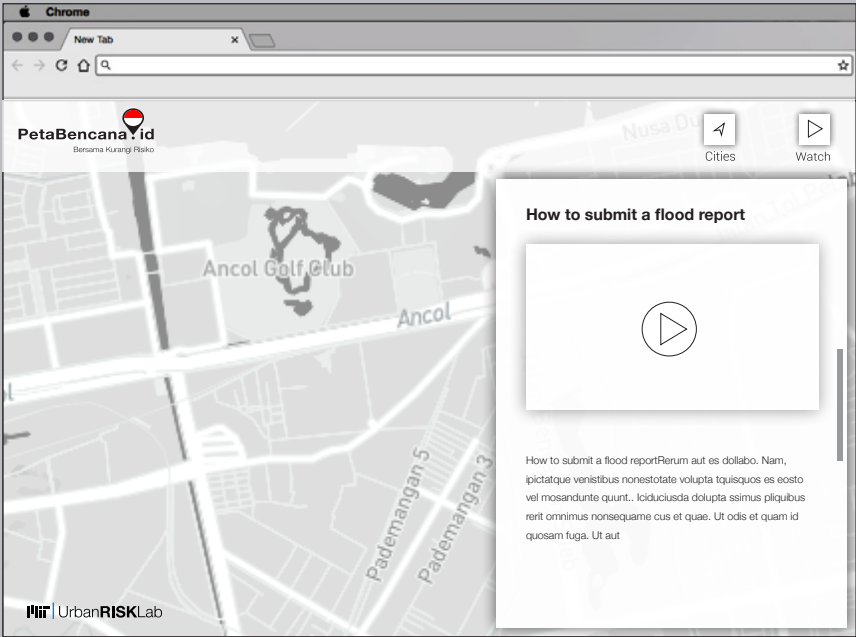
Chrome
New Tab ×

PetaBencana.id
Bersama Kurangi Risiko

Cities
Watch

Nusa Du
Tol Pel

Ancol Golf Club
Ancol
Pademangan 5
Pademangan 3

How to submit a flood report

How to submit a flood reportRerum aut es dollabo. Nam, ipictatque venistibus nonestotate volupta tquisquos es eosto vel mosandunte quunt.. Iciduciusda dolupta ssimus pliquibus rerit omnimus nonsequame cus et quae. Ut odis et quam id quosam fuga. Ut aut

UrbanRISKLab